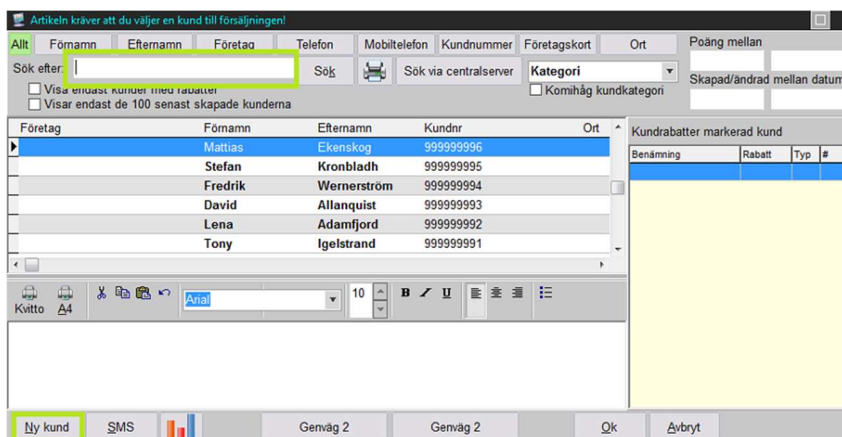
Artikeln kräver att du väljer en kund till försäljningen!

Allt | Förnamn | Efternamn | Företag | Telefon | Mobiltelefon | Kundnummer | Företagskort | Ort

Poäng mellan

Sök efter:

Sök

Sök via centralserver

Kategori

Komihåg kundkategori

Skapad/ändrad mellan datum

Visa endast kunder med rabatter

Visar endast de 100 senast skapade kunderna

| Företag | Förnamn | Efternamn | Kundnr | Ort |
|---|---|---|---|---|
| | Mattias | Ekenskog | 999999996 | |
| | Stefan | Kronbladh | 999999995 | |
| | Fredrik | Wernerström | 999999994 | |
| | David | Allanquist | 999999993 | |
| | Lena | Adamfjord | 999999992 | |
| | Tony | Igelstrand | 999999991 | |

Kundrabatter markerad kund

| Benämning | Rabatt | Typ | # |
|---|---|---|---|

Kvitto A4

Arial

10

B I U

Ny kund | SMS | Genväg 2 | Genväg 2 | Ok | Avbryt